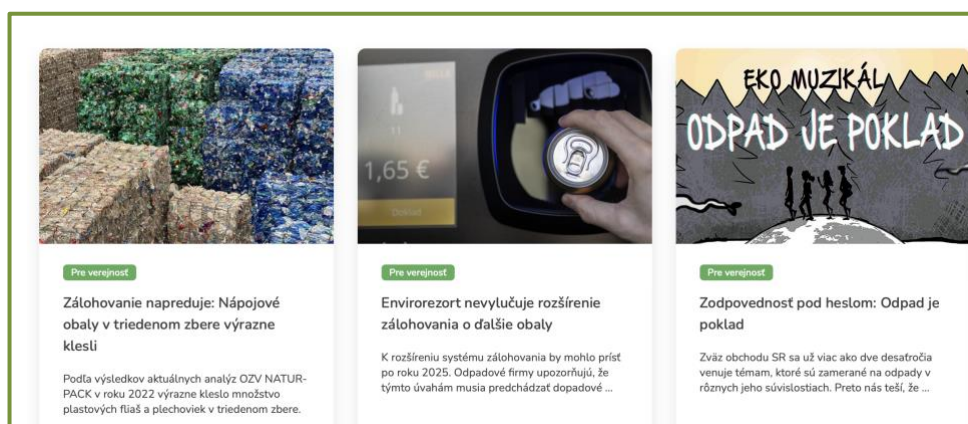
1,65 €

Pre verejnosť

Zálohovanie napreduje: Nápojové obaly v triedenom zbere výrazne klesli

Podľa výsledkov aktuálnych analýz OZV NATUR-PACK v roku 2022 výrazne kleslo množstvo plastových fliaš a plechoviek v triedenom zbere.

Pre verejnosť

Envirorezort nevylučuje rozšírenie zálohovania o ďalšie obaly

K rozšíreniu systému zálohovania by mohlo prísť po roku 2025. Odpadové firmy upozorňujú, že týmto úvahám musia predchádzať dopadové ...

EKO MUZIKÁL
ODPAD JE POKLAD

Pre verejnosť

Zodpovednosť pod heslom: Odpad je poklad

Zväz obchodu SR sa už viac ako dve desaťročia venuje témam, ktoré sú zamerané na odpady v rôznych jeho súvislostiach. Preto nás teší, že ...